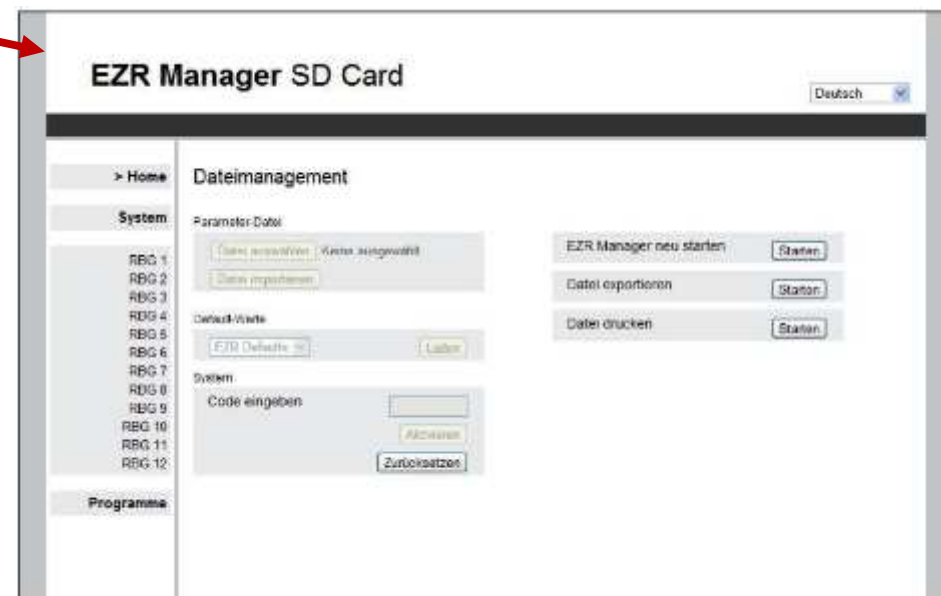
EZR Manager SD Card

Deutsch

> Home

System

RBG 1
RBG 2
RBG 3
RBG 4
RBG 5
RBG 6
RBG 7
RBG 8
RBG 9
RBG 10
RBG 11
RBG 12

Programme

Dateimanagement

Parameter-Datei

Datei auswählen Keine ausgewählt

Datei importieren

Default-Werte

EZR Defaults

Laden

System

Code eingeben

Aktivieren

Zurücksetzen

EZR Manager neu starten Starten

Datei exportieren Starten

Datei drucken Starten